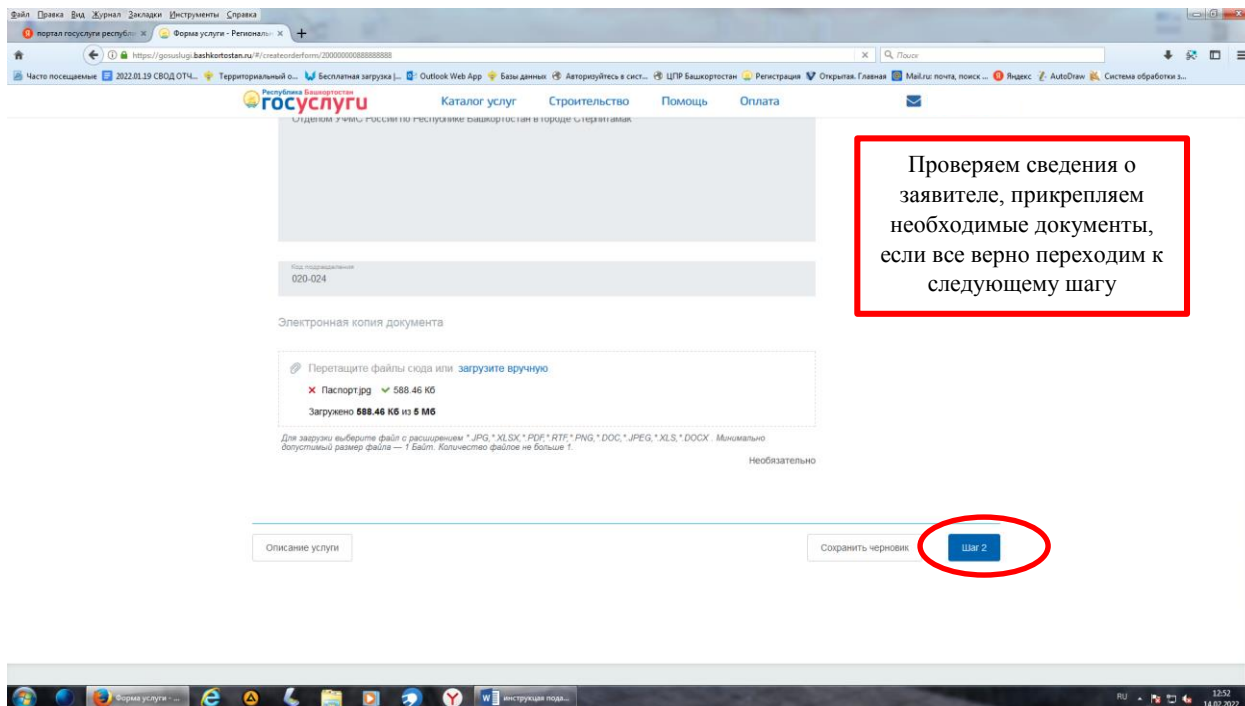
Файл Правка Вид Журнал Закладки Инструменты Справка

портал госуслуги республ ×   Форма услуги - Региональ ×   +

https://gosuslugi.bashkortostan.ru/#/createorderform/2000000008888888888

Поиск

Часто посещаемые   2022.01.19 СВОД ОТЧ...   Территориальный о...   Бесплатная загрузка |...   Outlook Web App   Базы данных   Авторизуйтесь в сист...   ЦПР Башкортостан   Регистрация   Открытая. Главная   Mail.ru: почта, поиск ...   Яндекс   AutoDraw   Система обработки з...

Республика Башкортостан госуслуги   Каталог услуг   Строительство   Помощь   Оплата

Отделом УФМС России по Республике Башкортостан в городе Стерлитамак

Проверяем сведения о заявителе, прикрепляем необходимые документы, если все верно переходим к следующему шагу

Код подразделения
020-024

Электронная копия документа

Перетащите файлы сюда или загрузите вручную

× Паспорт.jpg ✓ 588.46 Кб

Загружено 588.46 Кб из 5 Мб

Для загрузки выберите файл с расширением *.JPG,*.XLSX,*.PDF,*.RTF,*.PNG,*.DOC,*.JPEG,*.XLS,*.DOCX . Минимально допустимый размер файла — 1 Байт. Количество файлов не больше 1.

Необязательно

Описание услуги

Сохранить черновик

Шаг 2

Форма услуги - ...   инструкция пода...

RU   12:52 14.02.2022